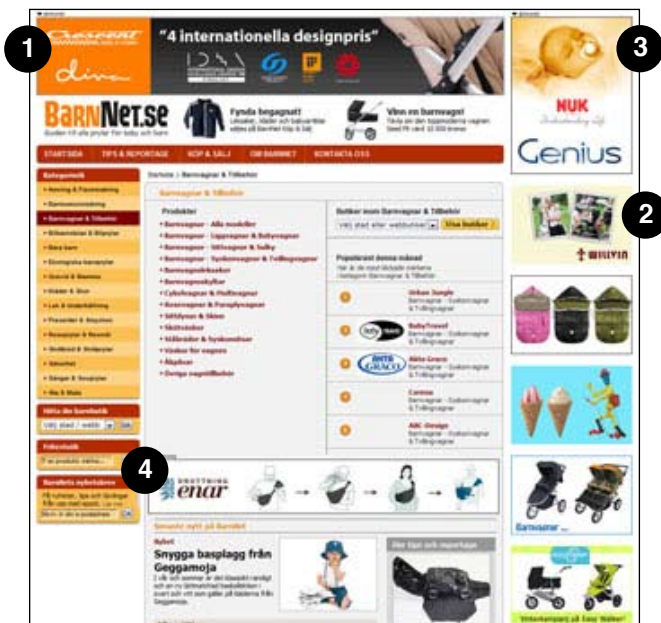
1

diva

"4 internationella designpris"

3

NUK

Genius

2

BarnNet.se

Fynda begagnat!

Vinn en barnvagn!

STARTSIDA

TIPS & REPORTAGE

KÖP & SÄLJ

OM BARNNET

KONTAKTA OSS

Barnvagnar & Tillbehör

Produkter

• Barnvagnar - Alla modeller

• Barnvagnar - Liggvagnar & Babyvagnar

• Barnvagnar - Sittvagnar & Sulky

• Barnvagnar - Syskonvagnar & Tvillingvagnar

Butiker inom Barnvagnar & Tillbehör

Visa butiker

Populärast denna månad

Urban Jungle

BabyTravel

Aktiv Graco

Carena

ABC-Design

4

enar

Snygga basplagg från Geggamoja

Barnvagnar.se

Barnvagnar

Barnvagnar & Tillbehör

Kategorier

Hitta din barnbutik

Felanmälan

BarnNets nyhetsbrev

Välj stad eller webbutik

Ok

Sök

Nytt

Barnvagnar